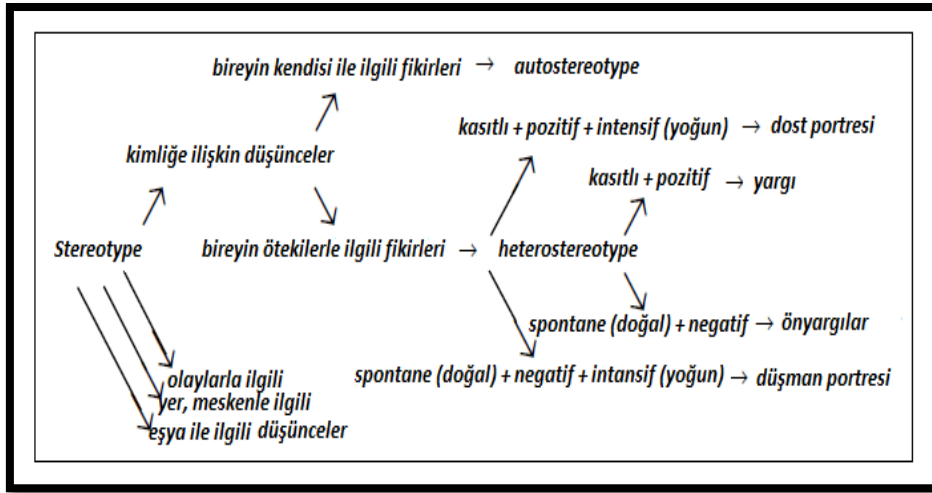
bireyin kendisi ile ilgili fikirleri → autostereotype

kimliğe ilişkin düşünceler

kasıtlı + pozitif + intensif (yoğun) → dost portresi

kasıtlı + pozitif → yargı

Stereotype

bireyin ötekilerle ilgili fikirleri → heterostereotype

spontane (doğal) + negatif → önyargılar

spontane (doğal) + negatif + intansif (yoğun) → düşman portresi

olaylarla ilgili
yer, meskenle ilgili
eşya ile ilgili düşünceler